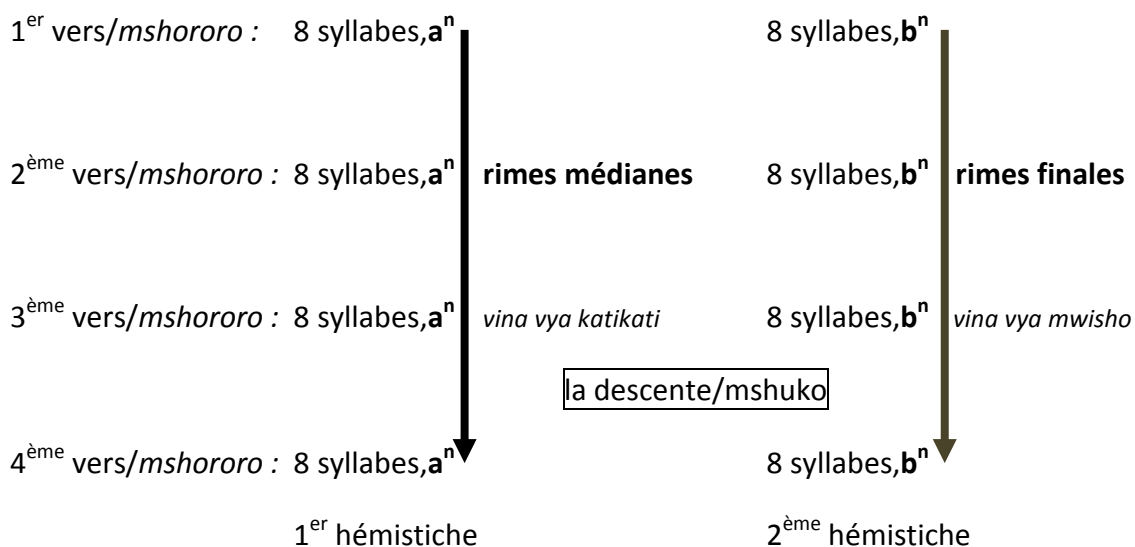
1$^{er}$ vers/*mshororo :* 8 syllabes,**a$^{n}$** 8 syllabes,**b$^{n}$**

2$^{ème}$ vers/*mshororo :* 8 syllabes,**a$^{n}$** **rimes médianes** 8 syllabes,**b$^{n}$** **rimes finales**

3$^{ème}$ vers/*mshororo :* 8 syllabes,**a$^{n}$** *vina vya katikati* 8 syllabes,**b$^{n}$** *vina vya mwisho*

la descente/mshuko

4$^{ème}$ vers/*mshororo :* 8 syllabes,**a$^{n}$** 8 syllabes,**b$^{n}$**

1$^{er}$ hémistiche 2$^{ème}$ hémistiche